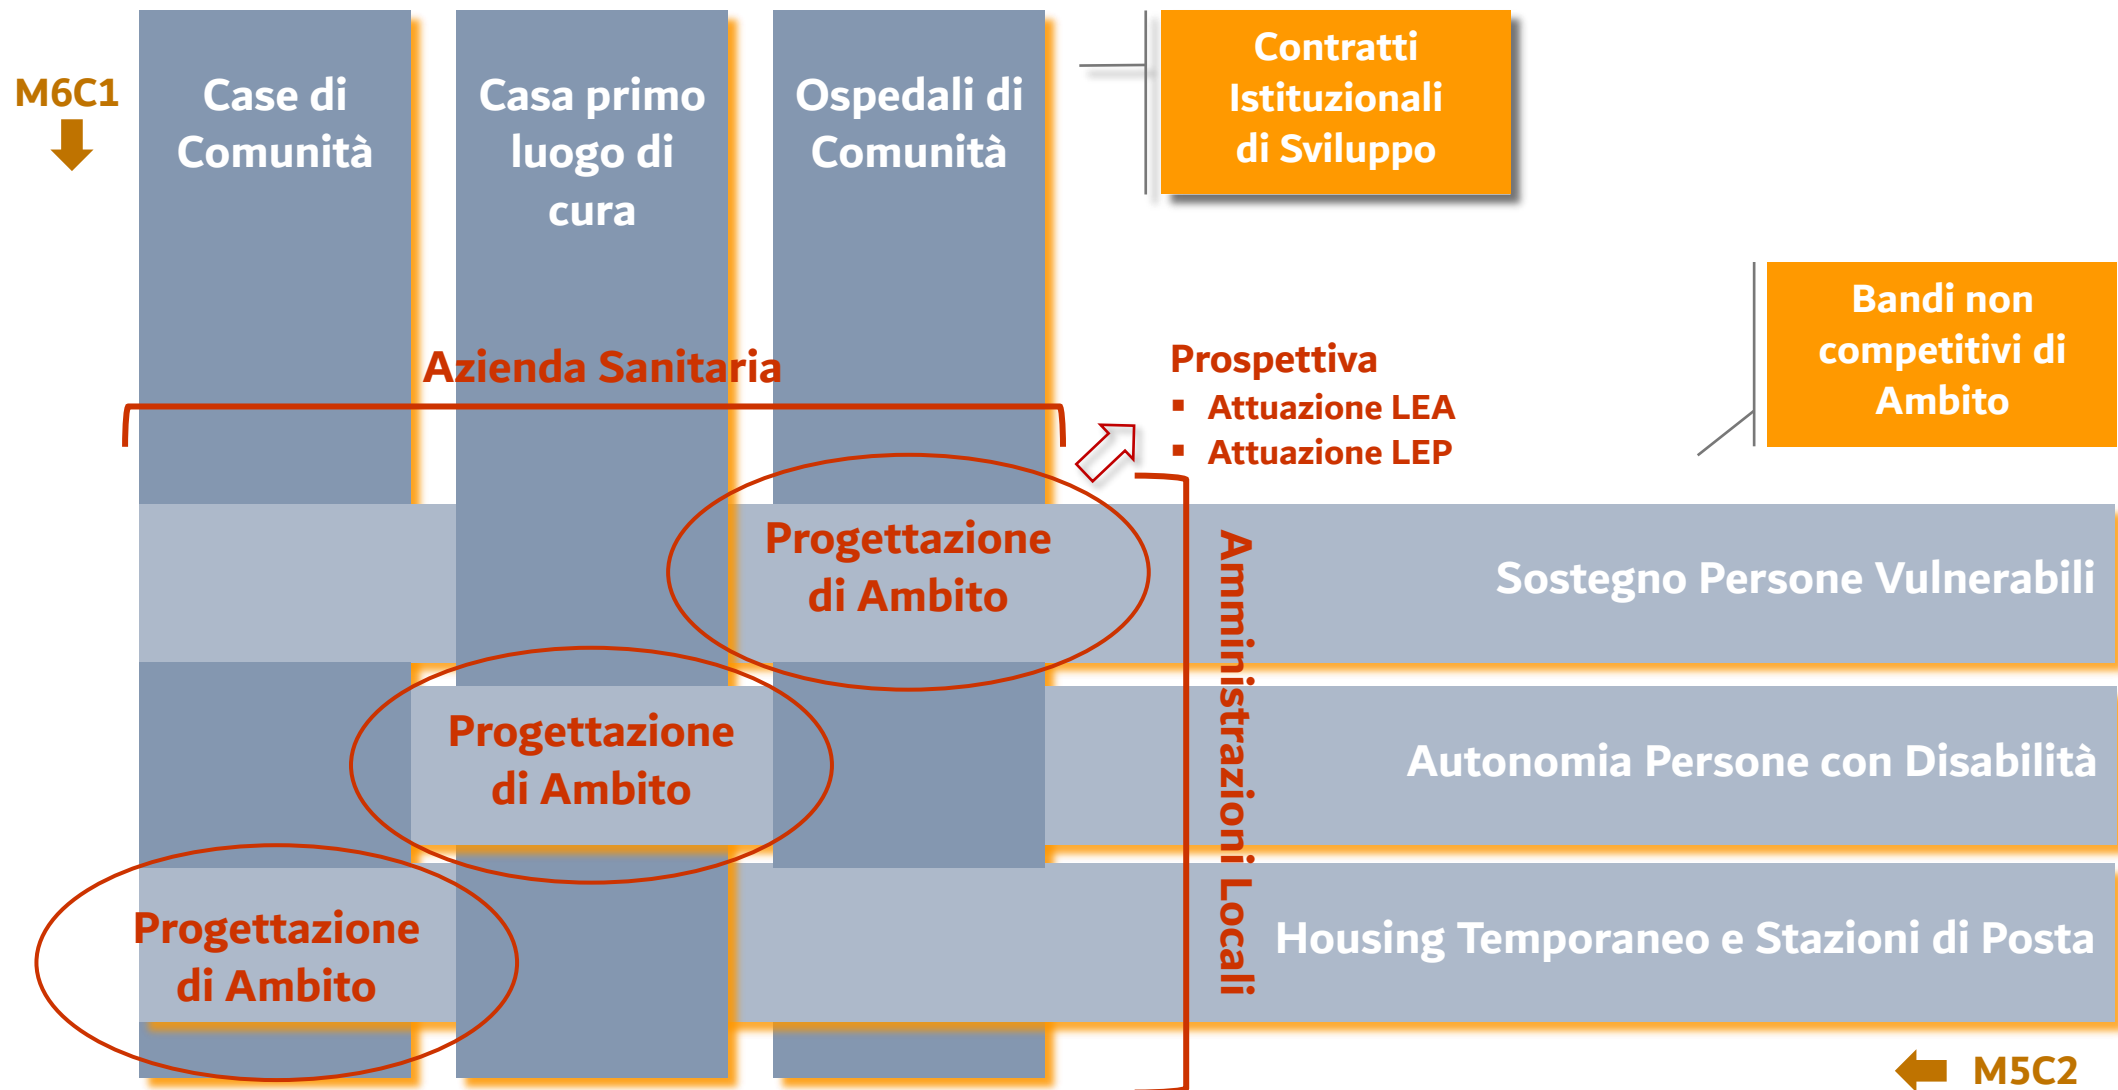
M6C1

Case di Comunità

Casa primo luogo di cura

Ospedali di Comunità

Contratti Istituzionali di Sviluppo

Bandi non competitivi di Ambito

Azienda Sanitaria

Prospettiva
▪ Attuazione LEA
▪ Attuazione LEP

Progettazione di Ambito

Sostegno Persone Vulnerabili

Progettazione di Ambito

Autonomia Persone con Disabilità

Progettazione di Ambito

Housing Temporaneo e Stazioni di Posta

Amministrazioni Locali

M5C2